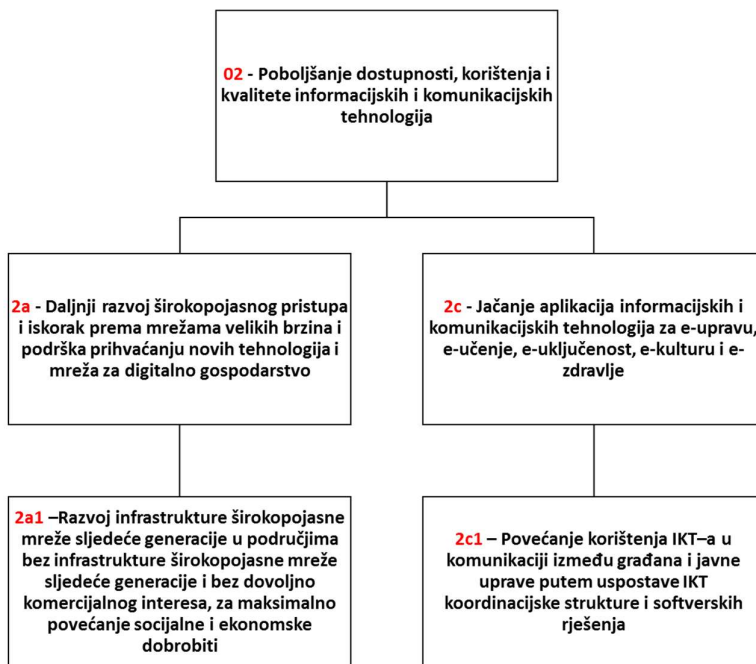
02 - Poboljšanje dostupnosti, korištenja i kvalitete informacijskih i komunikacijskih tehnologija

2a - Daljnji razvoj širokopojasnog pristupa i iskorak prema mrežama velikih brzina i podrška prihvaćanju novih tehnologija i mreža za digitalno gospodarstvo

2c - Jačanje aplikacija informacijskih i komunikacijskih tehnologija za e-upravu, e-učenje, e-uključenost, e-kulturu i e-zdravlje

2a1 –Razvoj infrastrukture širokopojasne mreže sljedeće generacije u područjima bez infrastrukture širokopojasne mreže sljedeće generacije i bez dovoljno komercijalnog interesa, za maksimalno povećanje socijalne i ekonomske dobrobiti

2c1 – Povećanje korištenja IKT–a u komunikaciji između građana i javne uprave putem uspostave IKT koordinacijske strukture i softverskih rješenja